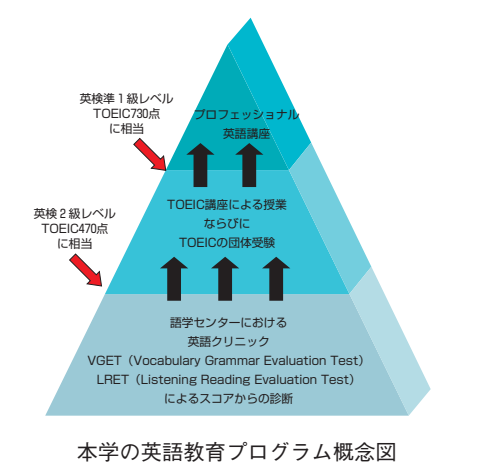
英検準１級レベル
TOEIC730点
に相当

プロフェッショナル
英語講座

英検２級レベル
TOEIC470点
に相当

TOEIC講座による授業
ならびに
TOEICの団体受験

語学センターにおける
英語クリニック
VGET（Vocabulary Grammar Evaluation Test）
LRET（Listening Reading Evaluation Test）
によるスコアからの診断

本学の英語教育プログラム概念図